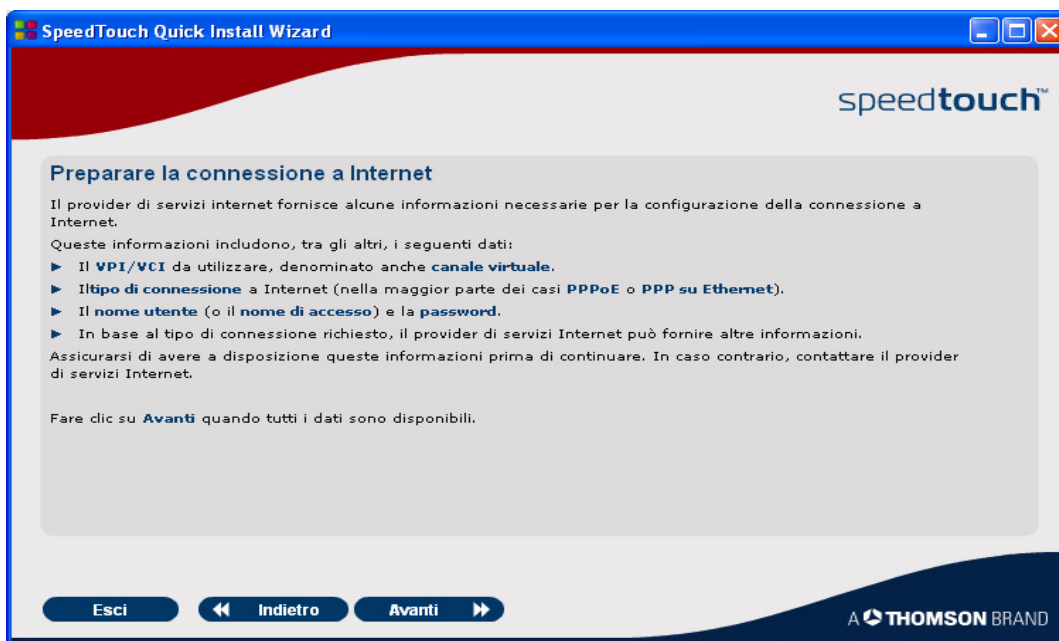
SpeedTouch Quick Install Wizard

speedtouch™

Preparare la connessione a Internet

Il provider di servizi internet fornisce alcune informazioni necessarie per la configurazione della connessione a Internet.

Queste informazioni includono, tra gli altri, i seguenti dati:

► Il VPI/VCI da utilizzare, denominato anche canale virtuale.
► Iltipo di connessione a Internet (nella maggior parte dei casi PPPoE o PPP su Ethernet).
► Il nome utente (o il nome di accesso) e la password.
► In base al tipo di connessione richiesto, il provider di servizi Internet può fornire altre informazioni.

Assicurarsi di avere a disposizione queste informazioni prima di continuare. In caso contrario, contattare il provider di servizi Internet.

Fare clic su Avanti quando tutti i dati sono disponibili.

Esci | Indietro | Avanti

A THOMSON BRAND